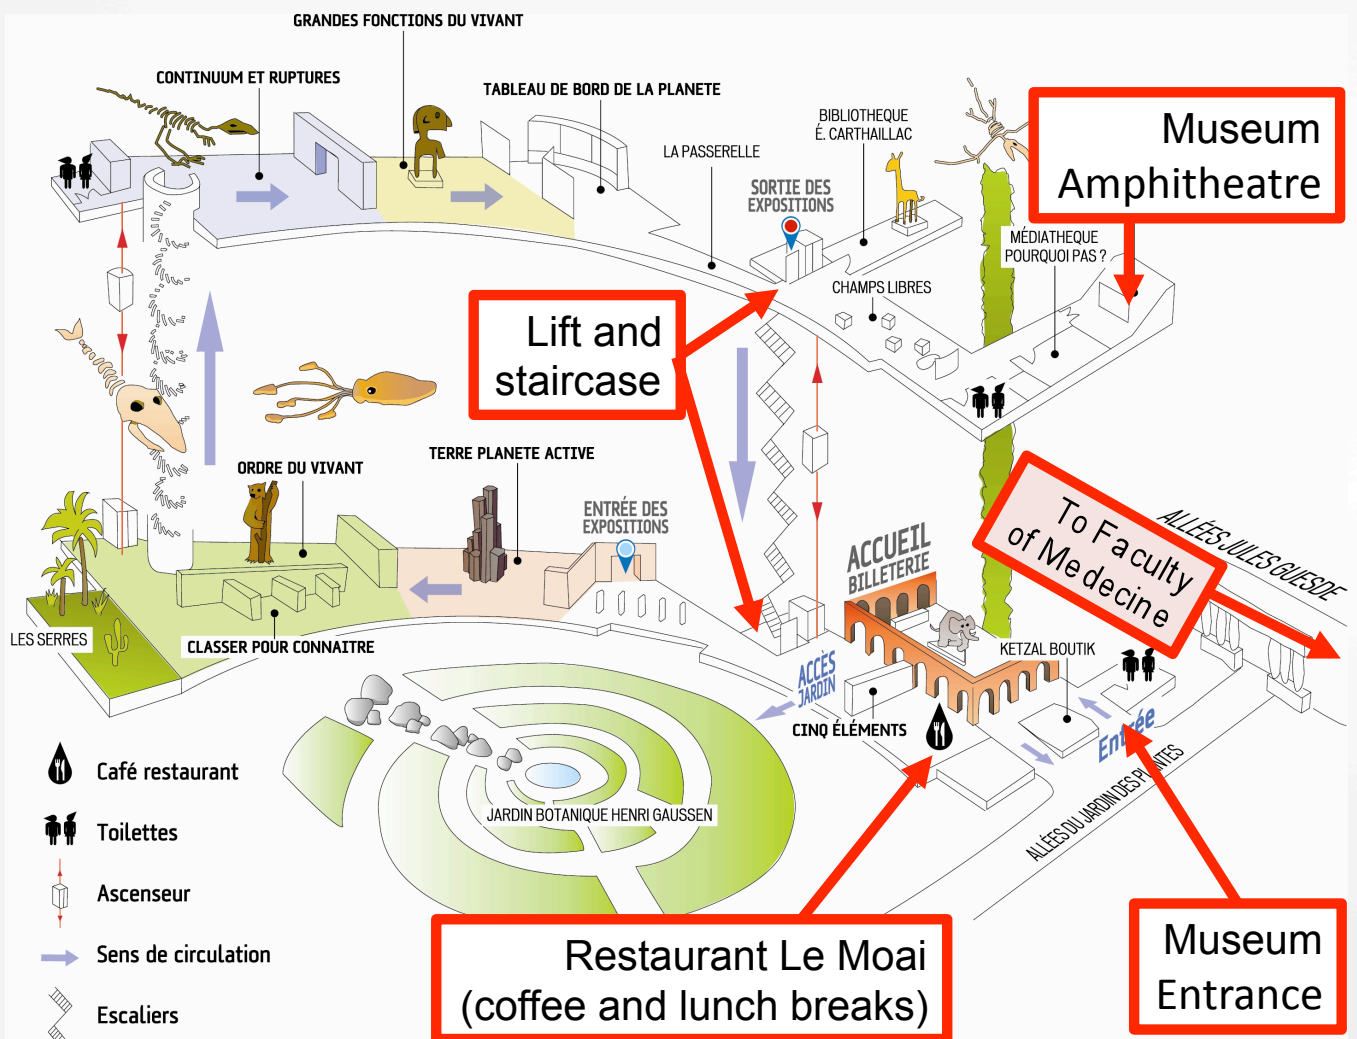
GRANDES FONCTIONS DU VIVANT

CONTINUUM ET RUPTURES

TABLEAU DE BORD DE LA PLANETE

LA PASSERELLE

BIBLIOTHEQUE
É. CARTHAILLAC

SORTIE DES EXPOSITIONS

Museum Amphitheatre

MÉDIATHEQUE POURQUOI PAS ?

CHAMPS LIBRES

Lift and staircase

ORDRE DU VIVANT

TERRE PLANETE ACTIVE

ENTRÉE DES EXPOSITIONS

ACCUEIL BILLETERIE

To Faculty of Medecine

ALLÉES JULES GUESDE

LES SERRES

CLASSER POUR CONNAITRE

ACCÈS JARDIN

KETZAL BOUTIK

CINQ ÉLÉMENTS

Entrée

ALLÉES DU JARDIN DES PLANTES

JARDIN BOTANIQUE HENRI GAUSSEN

Café restaurant

Toilettes

Ascenseur

Sens de circulation

Escaliers

Restaurant Le Moai
(coffee and lunch breaks)

Museum Entrance